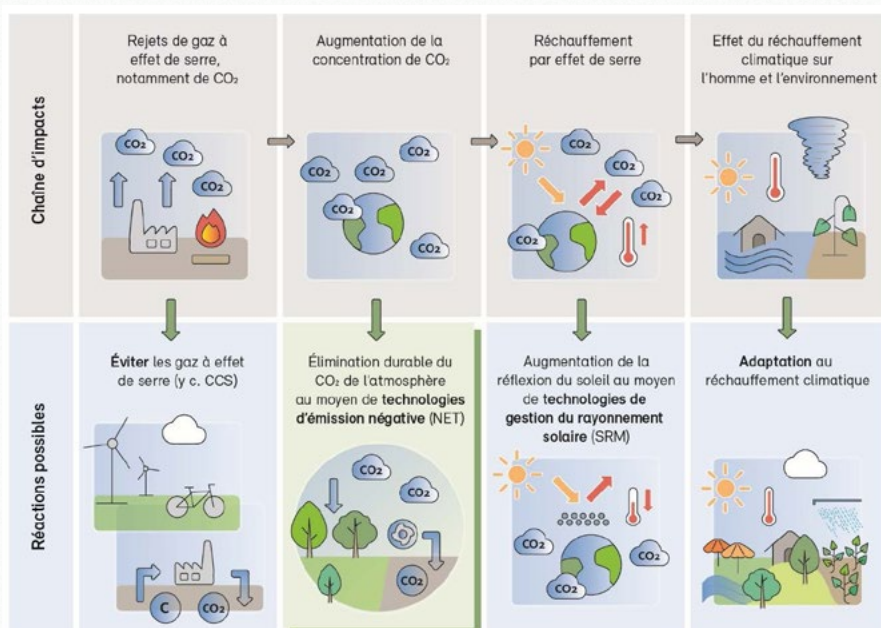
Chaîne d'impacts

Rejets de gaz à effet de serre, notamment de $CO_2$

$CO_2$ $CO_2$ $CO_2$

Augmentation de la concentration de $CO_2$

$CO_2$ $CO_2$ $CO_2$ $CO_2$ $CO_2$

Réchauffement par effet de serre

$CO_2$ $CO_2$ $CO_2$ $CO_2$

Effet du réchauffement climatique sur l'homme et l'environnement

Réactions possibles

**Éviter** les gaz à effet de serre (y c. CCS)

C $CO_2$

Élimination durable du $CO_2$ de l'atmosphère au moyen de **technologies d'émission négative** (NET)

$CO_2$ $CO_2$ $CO_2$

Augmentation de la réflexion du soleil au moyen de **technologies de gestion du rayonnement solaire** (SRM)

$CO_2$ $CO_2$ $CO_2$ $CO_2$

**Adaptation** au réchauffement climatique